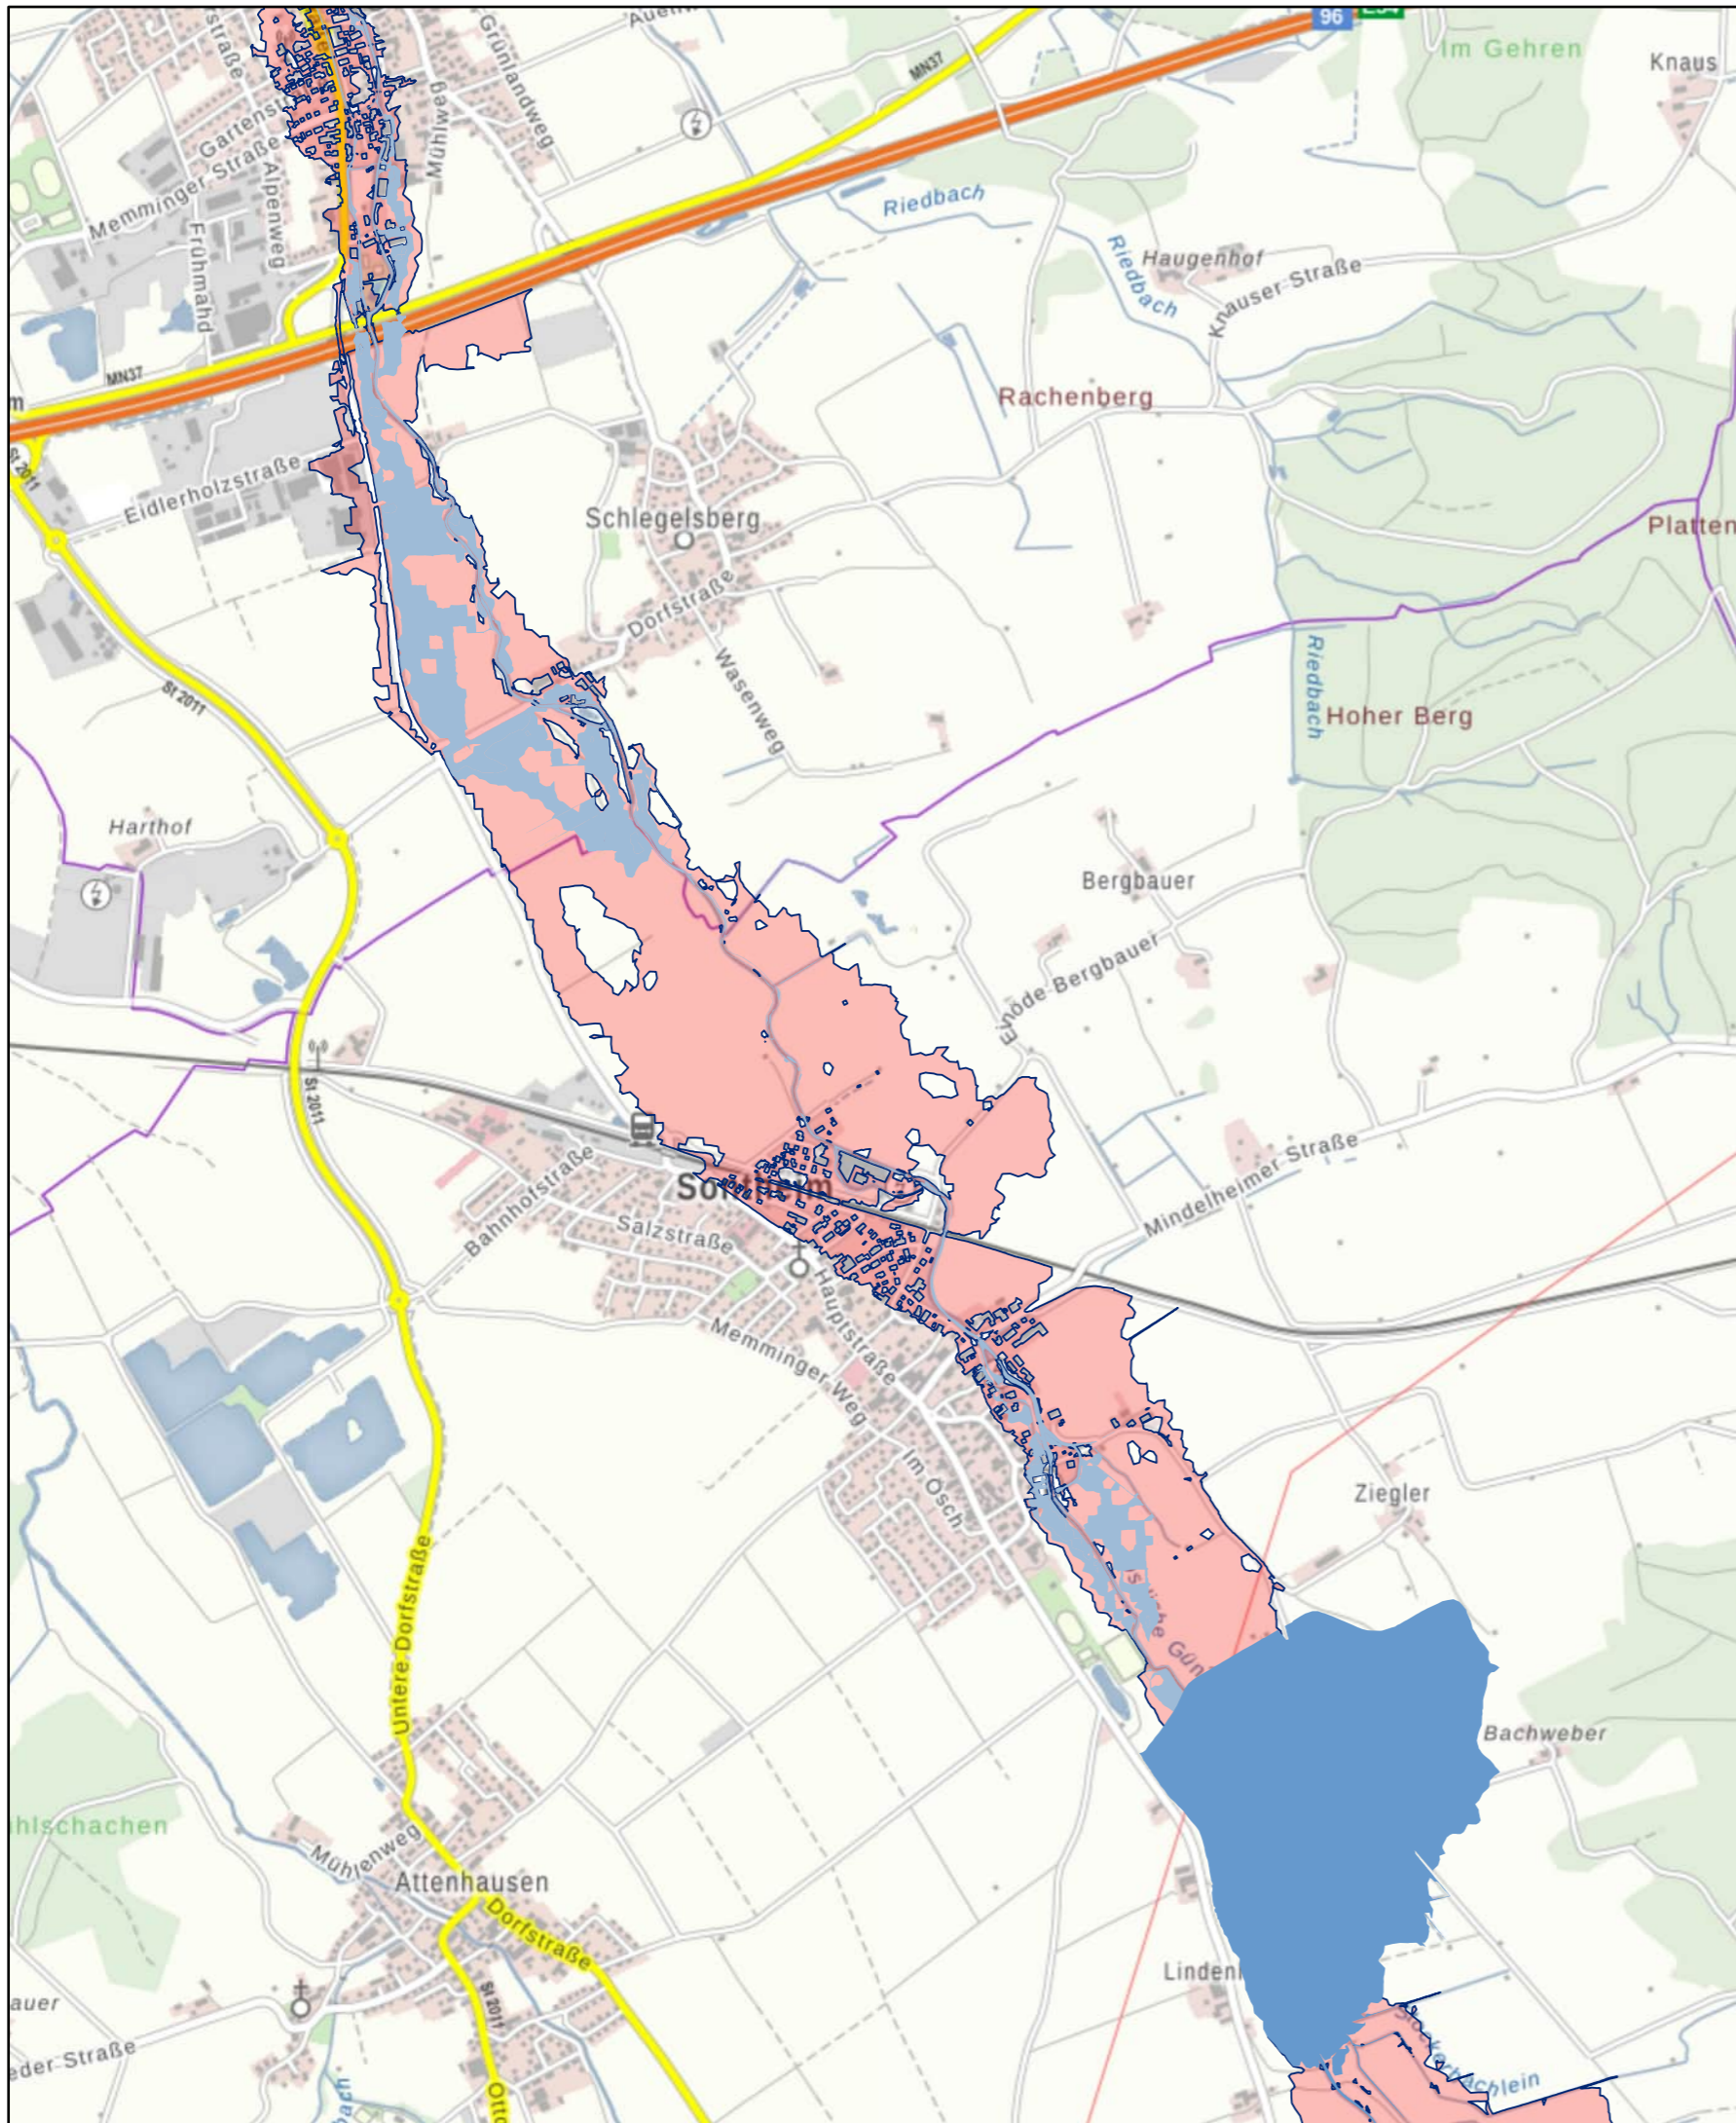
Auen
96
Im Gehren
Knaus
straße
Grünlandweg
Gartenstr
MN37
Memminger Straße
Alpenweg
Mühlweg
Frühmahd
Riedbach
Riedbach
Haugenhof
Knauser Straße
MN37
Rachenberg
St 2011
Eidlerholzstraße
Schlegelsberg
Platten
Dorfstraße
Wasenweg
Riedbach
Hoher Berg
St 2011
Harthof
Bergbauer
Einöde Bergbauer
St 2011
Sontheim
Bahnhofstraße
Salzstraße
Mindelheimer Straße
Memminger Weg
Hauptstraße
Im Osch
Ziegler
Untere Dorfstraße
Bachweber
hlschachen
Mühlenweg
Attenhausen
Dorfstraße
Linden
auer
eder Straße
St 2011
chlein